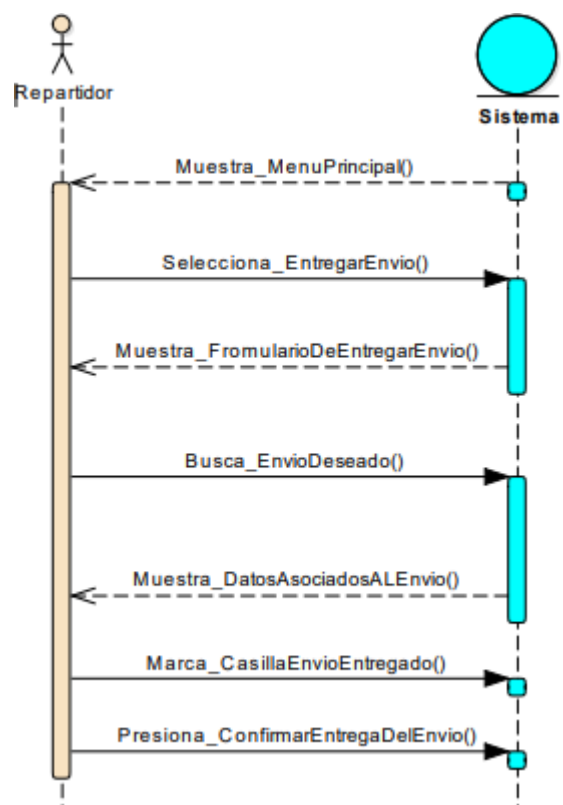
Repartidor

Sistema

Muestra_MenuPrincipal()

Selecciona_EntregarEnvio()

Muestra_FromularioDeEntregarEnvio()

Busca_EnvioDeseado()

Muestra_DatosAsociadosALEnvio()

Marca_CasillaEnvioEntregado()

Presiona_ConfirmarEntregaDelEnvio()